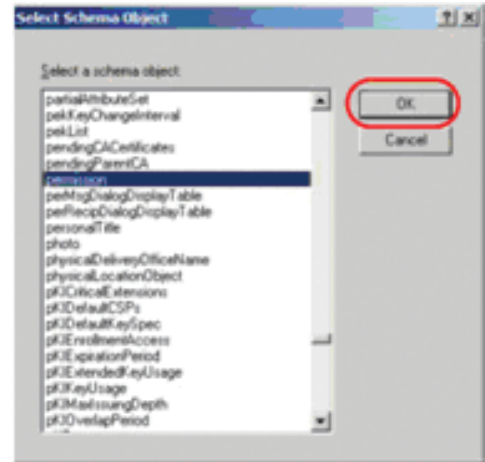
Select Schema Object

? X

Select a schema object:

partialAttributeSet
pekKeyChangeInterval
pekList
pendingCACertificates
pendingParentCA
permission
perMsgDialogDisplayTable
perRecipDialogDisplayTable
personalTitle
photo
physicalDeliveryOfficeName
physicalLocationObject
pKICriticalExtensions
pKIDefaultCSPs
pKIDefaultKeySpec
pKIEnrollmentAccess
pKIExpirationPeriod
pKIExtendedKeyUsage
pKIKeyUsage
pKIMaxIssuingDepth
pKIOverlapPeriod

OK

Cancel